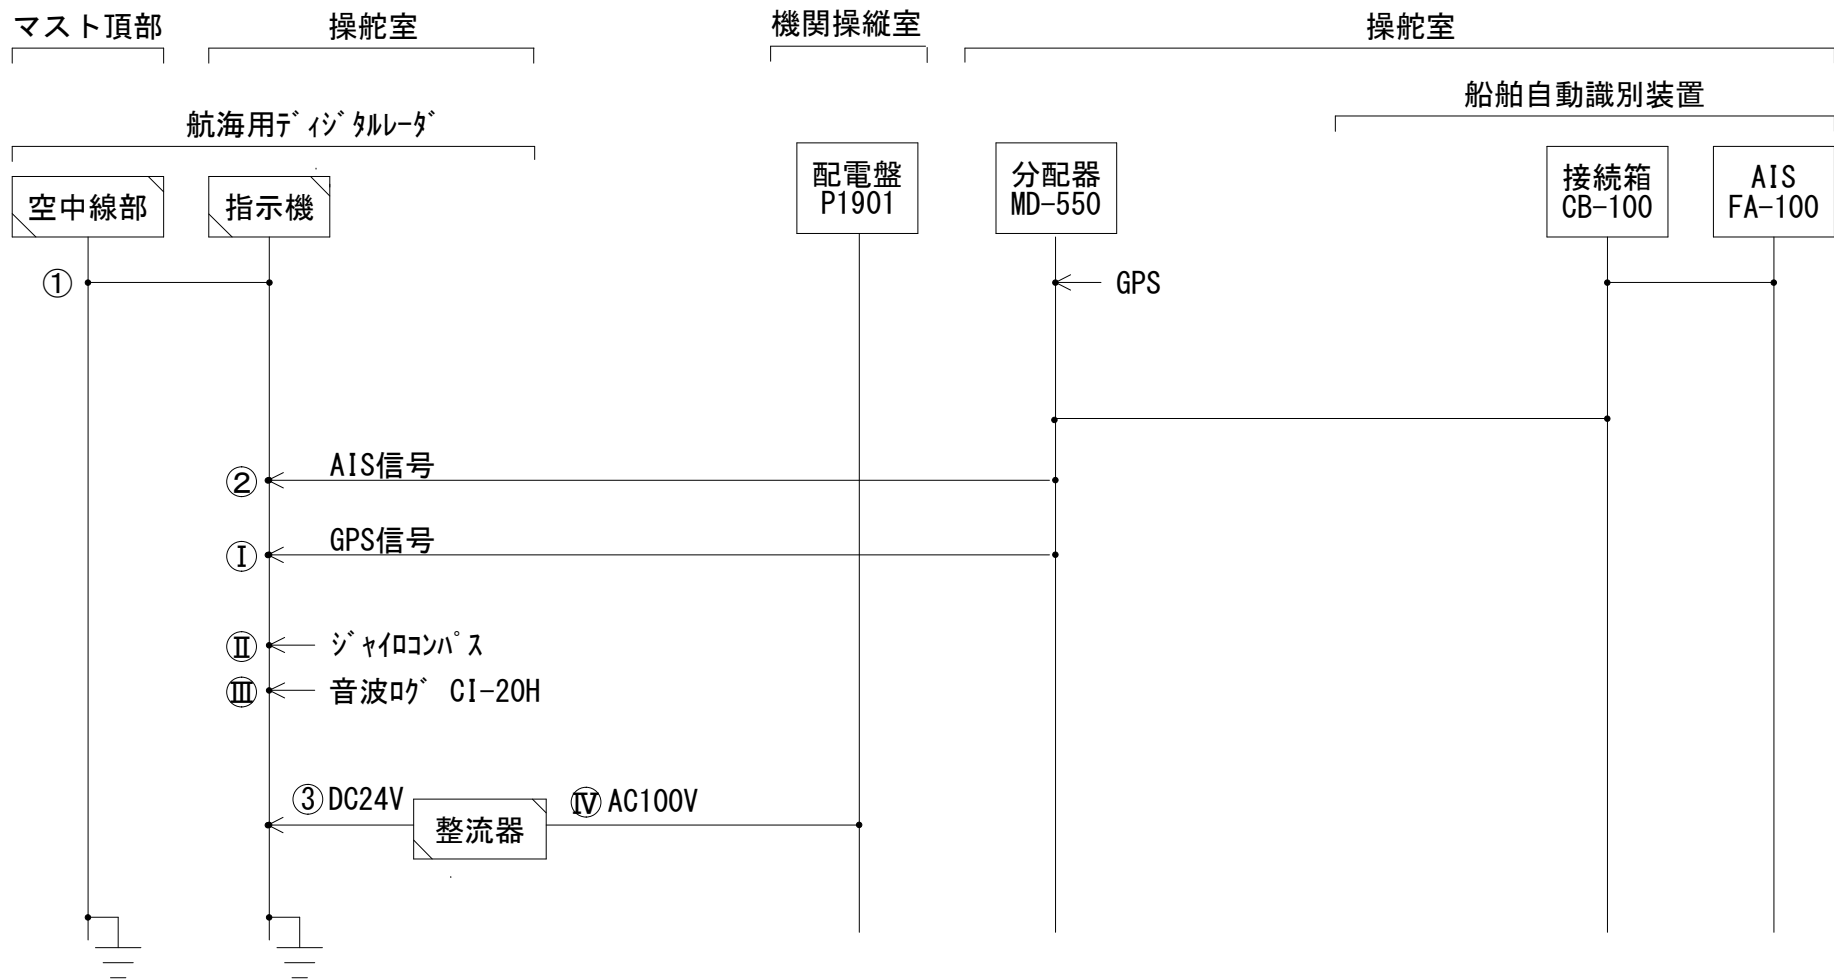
マスト頂部 操舵室 機関操縦室 操舵室

船舶自動識別装置

航海用ディジタルレーダ

空中線部

指示機

配電盤
P1901

分配器
MD-550

接続箱
CB-100

AIS
FA-100

①

GPS

② AIS信号

Ⅰ GPS信号

Ⅱ ジャイロコンパス

Ⅲ 音波ログ CI-20H

③ DC24V

整流器

Ⅳ AC100V